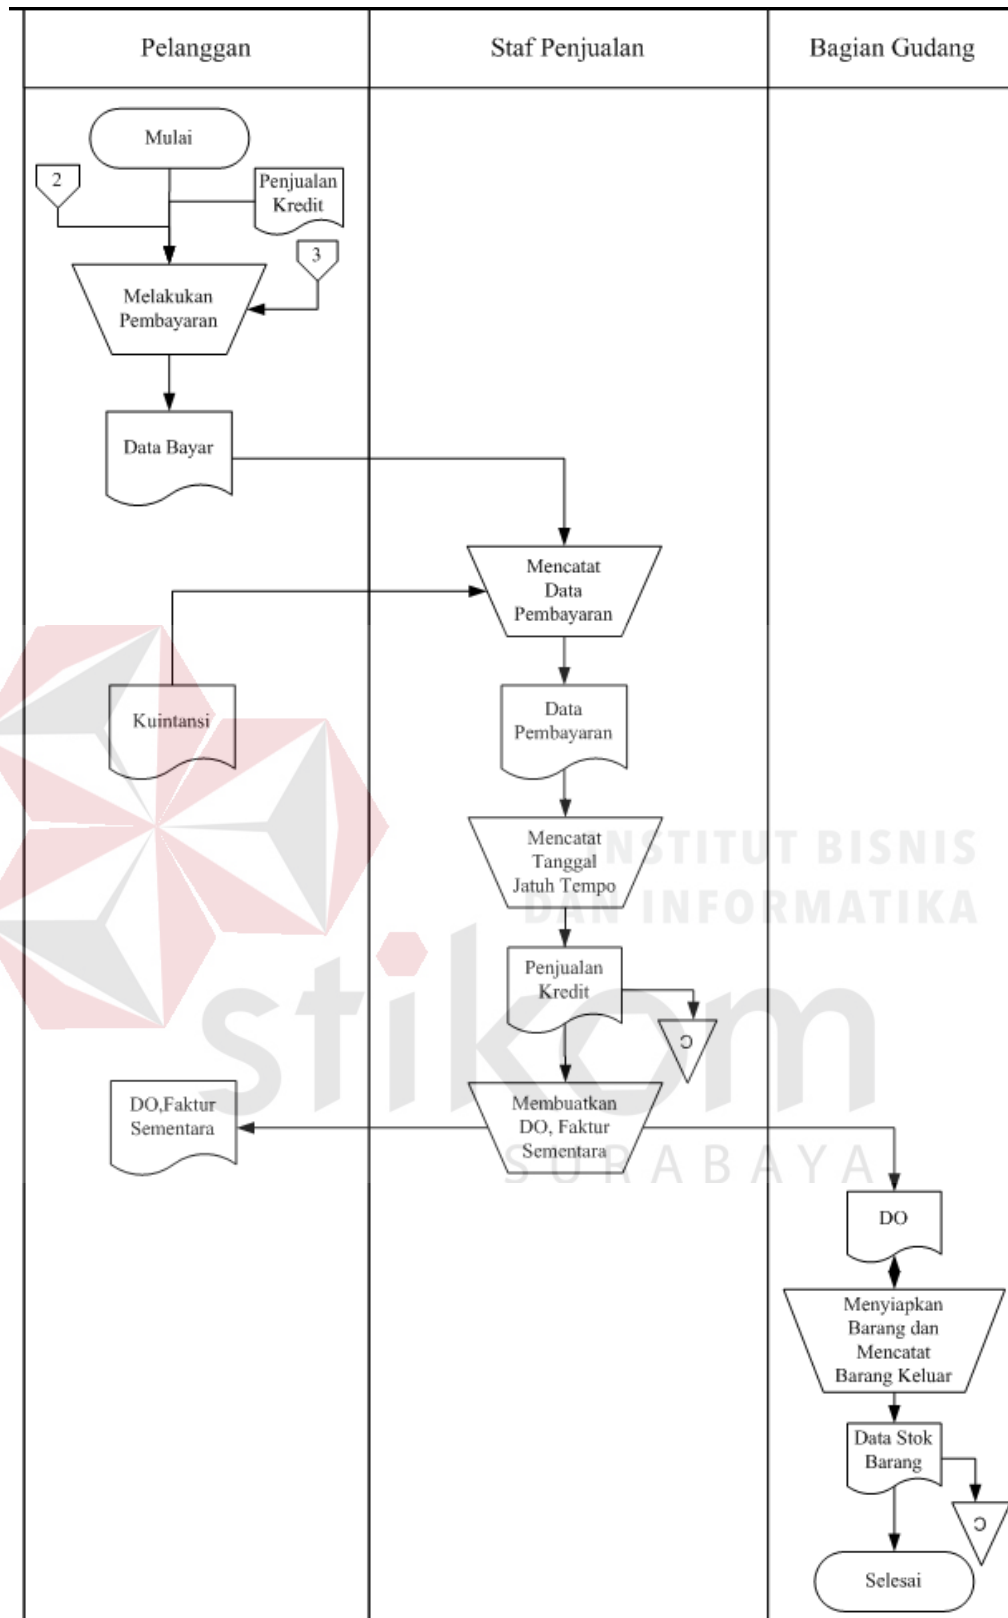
Pelanggan

Staf Penjualan

Bagian Gudang

Mulai

2

Penjualan Kredit

3

Melakukan Pembayaran

Data Bayar

Mencatat Data Pembayaran

Kuintansi

Data Pembayaran

Mencatat Tanggal Jatuh Tempo

INSTITUT BISNIS DAN INFORMATIKA

Penjualan Kredit

C

stikom

DO,Faktur Sementara

Membuatkan DO, Faktur Sementara

SURABAYA

DO

Menyiapkan Barang dan Mencatat Barang Keluar

Data Stok Barang

C

Selesai